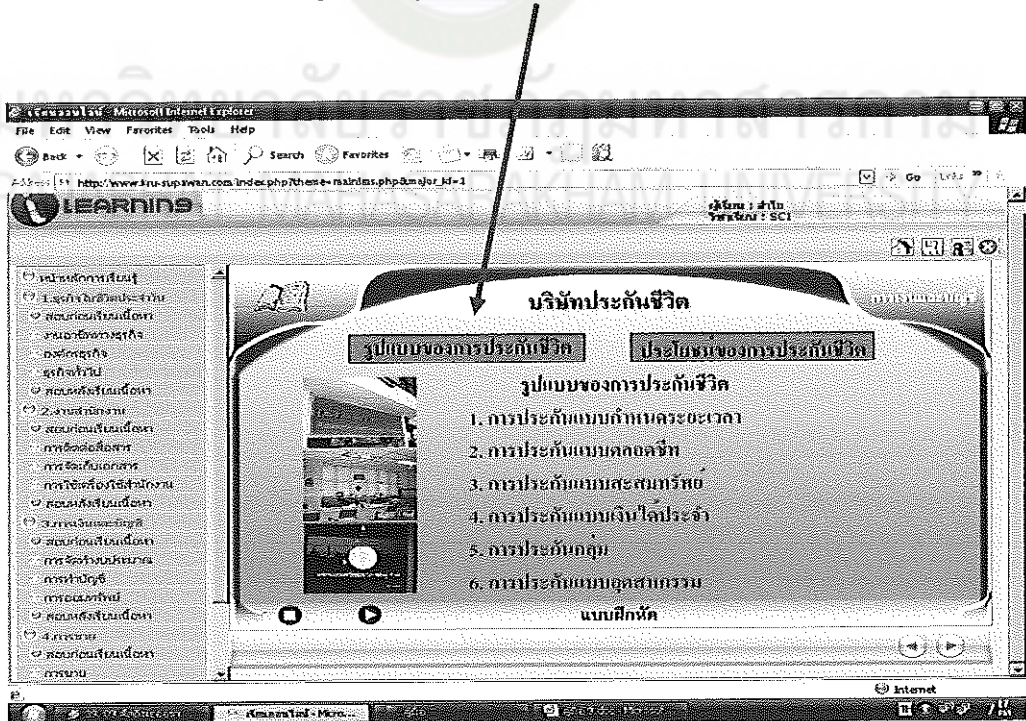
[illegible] - Microsoft Internet Explorer
File Edit View Favorites Tools Help
Back Search Favorites
Address http://www.kru-supawan.com/index.php?theme=main&ms.php&major_id=1
Go Links

LEARNING
ผู้เรียน : สำโบ
วิชาเรียน : SCI

หน้าหลักการเรียนรู้
1.ธุรกิจในชีวิตประจำวัน
สอบก่อนเรียนเนื้อหา
งานอาชีพทางธุรกิจ
ลงทัศนธุรกิจ
ธุรกิจทั่วไป
สอบหลังเรียนเนื้อหา
2.งานสำนักงาน
สอบก่อนเรียนเนื้อหา
การติดต่อสื่อสาร
การจัดเก็บเอกสาร
การใช้เครื่องใช้สำนักงาน
สอบหลังเรียนเนื้อหา
3.การเงินและบัญชี
สอบก่อนเรียนเนื้อหา
การจัดทำงบประมาณ
การทำบัญชี
การออมทรัพย์
สอบหลังเรียนเนื้อหา
4.การขาย
สอบก่อนเรียนเนื้อหา
การขาย

บริษัทประกันชีวิต
การเงินและบัญชี

รูปแบบของการประกันชีวิต
ประโยชน์ของการประกันชีวิต

รูปแบบของการประกันชีวิต
1. การประกันแบบกำหนดระยะเวลา
2. การประกันแบบตลอดชีพ
3. การประกันแบบสะสมทรัพย์
4. การประกันแบบเงินได้ประจำ
5. การประกันกลุ่ม
6. การประกันแบบอุตสาหกรรม

แบบฝึกหัด

Internet
เรียนออนไลน์ - Micro...